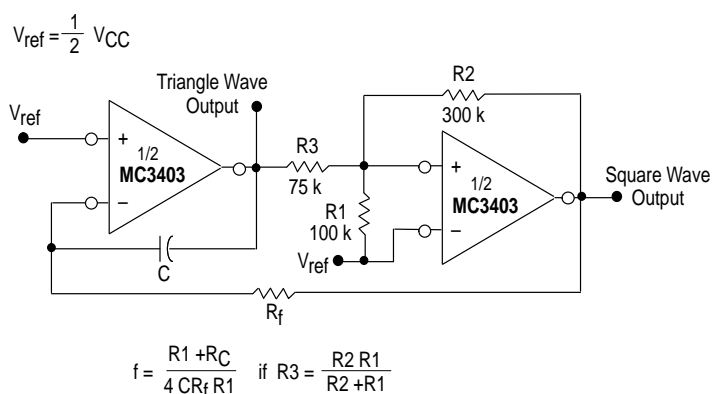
$V_{ref} = \frac{1}{2}\ V_{CC}$

Triangle Wave Output

R2
300 k

$V_{ref}$

+
1/2
MC3403
−

R3
75 k

R1
100 k

+
1/2
MC3403
−

Square Wave Output

C

$V_{ref}$

$R_f$

$f = \frac{R1 + R_C}{4\ CR_f\ R1}$ if $R3 = \frac{R2\ R1}{R2 + R1}$